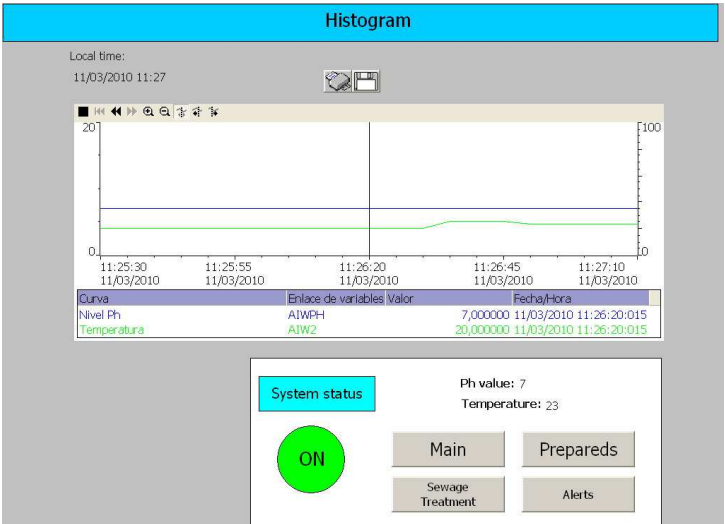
Histogram

Local time:
11/03/2010 11:27

20
0
100
0

11:25:30 11/03/2010
11:25:55 11/03/2010
11:26:20 11/03/2010
11:26:45 11/03/2010
11:27:10 11/03/2010

| Curva | Enlace de variables | Valor | Fecha/Hora |
|---|---|---|---|
| Nivel Ph | AIWPH | 7,000000 | 11/03/2010 11:26:20:015 |
| Temperatura | AIW2 | 20,000000 | 11/03/2010 11:26:20:015 |

System status

Ph value: 7
Temperature: 23

ON

Main
Prepareds
Sewage Treatment
Alerts